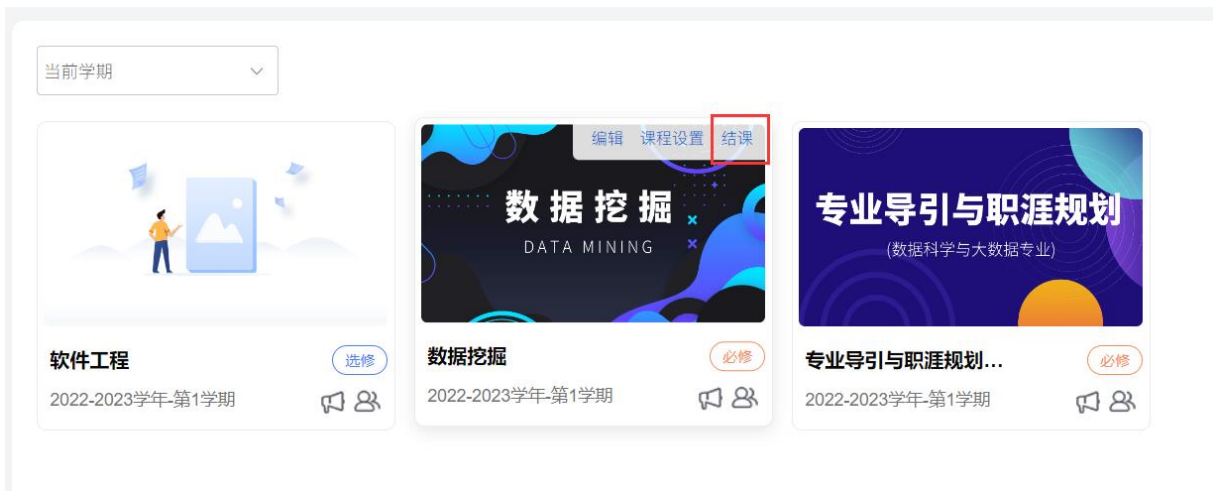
当前学期

软件工程
选修
2022-2023学年-第1学期

编辑 课程设置 结课
数据挖掘
DATA MINING
数据挖掘
必修
2022-2023学年-第1学期

专业导引与职涯规划
(数据科学与大数据专业)
专业导引与职涯规划...
必修
2022-2023学年-第1学期